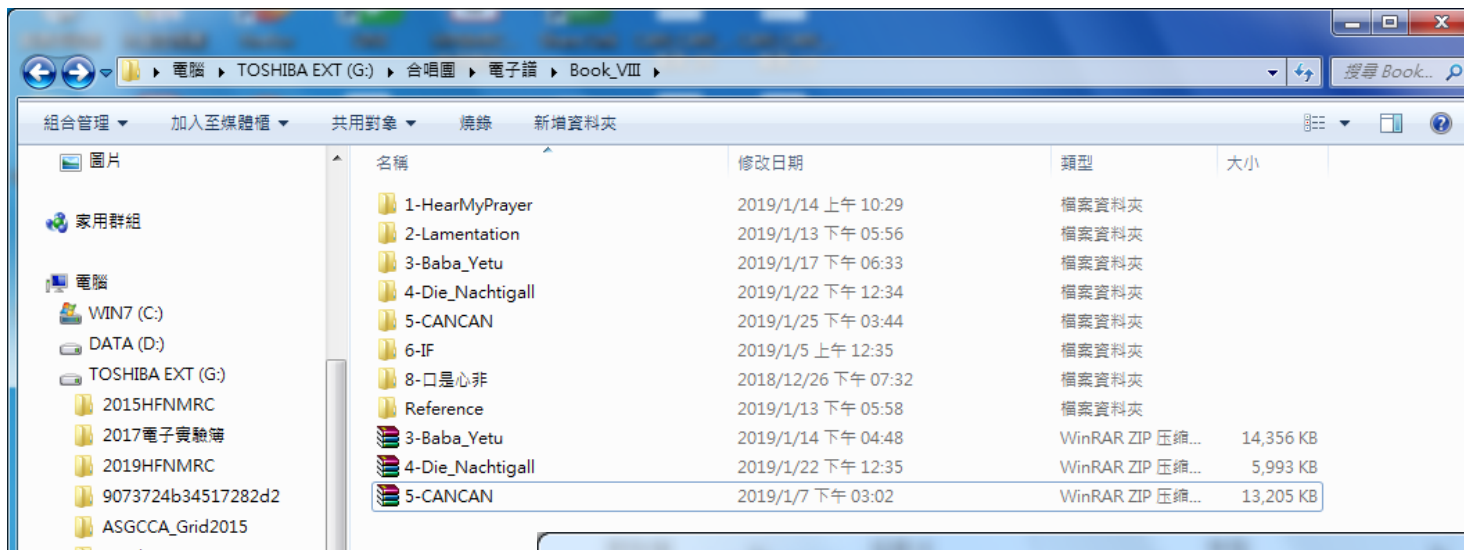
電腦 ▸ TOSHIBA EXT (G:) ▸ 合唱團 ▸ 電子譜 ▸ Book_VIII ▸

搜尋 Book...

組合管理 ▾ 加入至媒體櫃 ▾ 共用對象 ▾ 燒錄 新增資料夾

圖片

家用群組

電腦

WIN7 (C:)

DATA (D:)

TOSHIBA EXT (G:)

2015HFNMRC

2017電子實驗簿

2019HFNMRC

9073724b34517282d2

ASGCCA_Grid2015

| 名稱 | 修改日期 | 類型 | 大小 |
|---|---|---|---|
| 1-HearMyPrayer | 2019/1/14 上午 10:29 | 檔案資料夾 | |
| 2-Lamentation | 2019/1/13 下午 05:56 | 檔案資料夾 | |
| 3-Baba_Yetu | 2019/1/17 下午 06:33 | 檔案資料夾 | |
| 4-Die_Nachtigall | 2019/1/22 下午 12:34 | 檔案資料夾 | |
| 5-CANCAN | 2019/1/25 下午 03:44 | 檔案資料夾 | |
| 6-IF | 2019/1/5 上午 12:35 | 檔案資料夾 | |
| 8-口是心非 | 2018/12/26 下午 07:32 | 檔案資料夾 | |
| Reference | 2019/1/13 下午 05:58 | 檔案資料夾 | |
| 3-Baba_Yetu | 2019/1/14 下午 04:48 | WinRAR ZIP 压缩... | 14,356 KB |
| 4-Die_Nachtigall | 2019/1/22 下午 12:35 | WinRAR ZIP 压缩... | 5,993 KB |
| 5-CANCAN | 2019/1/7 下午 03:02 | WinRAR ZIP 压缩... | 13,205 KB |